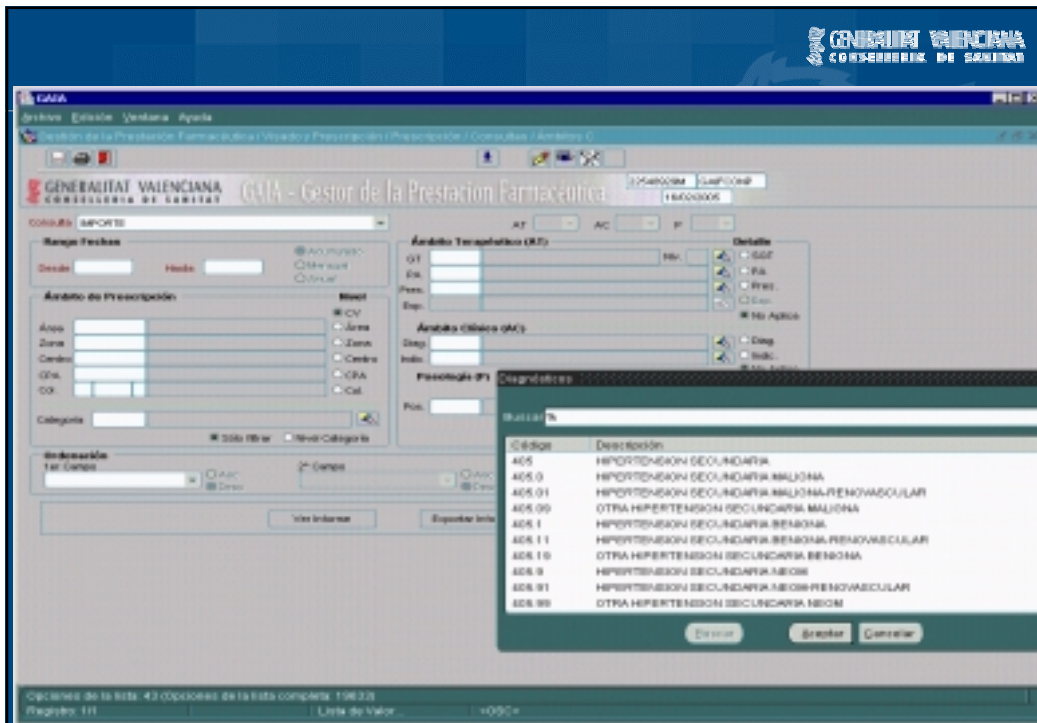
GENERALITAT VALENCIANA
CONSELLERIA DE SANITAT

GAIA

Archivo Edición Ventana Ayuda

Gestión de la Prestación Farmacéutica / Visado y Prescripción / Prescripción / Consultas / Ámbitos C

GENERALITAT VALENCIANA
CONSELLERIA DE SANITAT

GAIA - Gestor de la Prestacion Farmacéutica

22549009M GAIFCONF
16/02/2005

Consulta IMPORTE

AT AC P

Rango Fechas
Desde Hasta
Acumulado
Mensual
Anual

Ámbito Terapéutico (AT)
GT
PA
Pres.
Esp.
Niv.

Detalle
GGT
PA
Pres.
Esp.
No Aplica

Ámbito de Prescripción
Nivel
CV
Área
Zona
Centro
CPA
Col.
Área
Zona
Centro
CPA
Col.

Ámbito Clínico (AC)
Diag.
Indic.
Diag.
Indic.
No Aplica

Posología (P)
Pos.

Categoría
Sólo titular
Nivel Categoría

Ordenación
1er Campo
Asc
Desc
2º Campo
Asc
Desc

Ver Informe
Exportar Info

Diagnósticos

Buscar %

| Código | Descripción |
|---|---|
| 405 | HIPERTENSION SECUNDARIA |
| 405.0 | HIPERTENSION SECUNDARIA MALIGNA |
| 405.01 | HIPERTENSION SECUNDARIA MALIGNA RENOVASCULAR |
| 405.09 | OTRA HIPERTENSION SECUNDARIA MALIGNA |
| 405.1 | HIPERTENSION SECUNDARIA BENIGNA |
| 405.11 | HIPERTENSION SECUNDARIA BENIGNA RENOVASCULAR |
| 405.19 | OTRA HIPERTENSION SECUNDARIA BENIGNA |
| 405.9 | HIPERTENSION SECUNDARIA NEOM |
| 405.91 | HIPERTENSION SECUNDARIA NEOM RENOVASCULAR |
| 405.99 | OTRA HIPERTENSION SECUNDARIA NEOM |

Buscar
Aceptar
Cancelar

Opciones de la lista: 43 (Opciones de la lista completa: 19633)
Registro: 1/1
Lista de Valor...
<OSC>